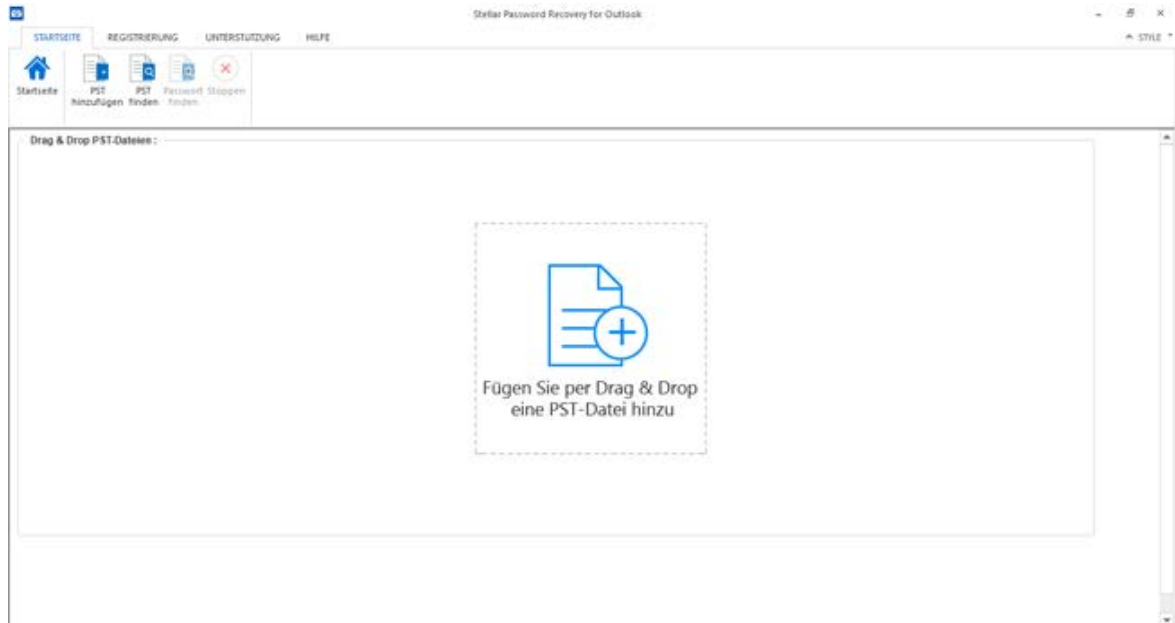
Stellar Password Recovery for Outlook

STARTSEITE REGISTRIERUNG UNTERSTUTZUNG HILFE

STYLE

Startseite PST hinzufügen PST finden Passwort finden Stoppen

Drag & Drop PST-Dateien :

Fügen Sie per Drag & Drop eine PST-Datei hinzu